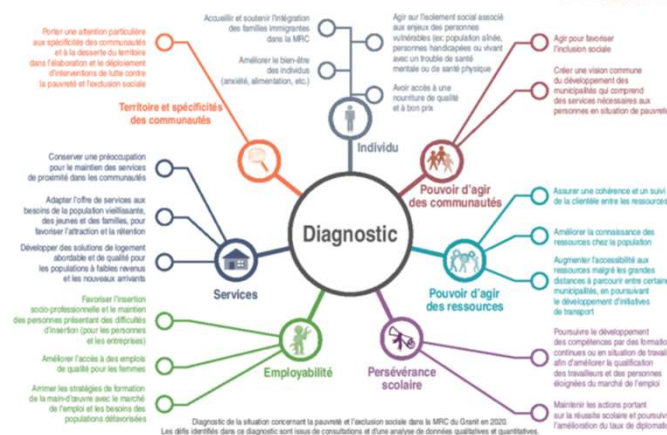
Porter une attention particulière aux spécificités des communautés et à la desserte du territoire dans l'élaboration et le déploiement d'interventions de lutte contre la pauvreté et l'exclusion sociale

Territoire et spécificités des communautés

Accueillir et soutenir l'intégration des familles immigrantes dans la MRC

Améliorer le bien-être des individus (anxiété, alimentation, etc.)

Agir sur l'isolement social associé aux enjeux des personnes vulnérables (ex: population aînée, personnes handicapées ou vivant avec un trouble de santé mentale ou de santé physique

Avoir accès à une nourriture de qualité et à bon prix

Individu

Agir pour favoriser l'inclusion sociale

Créer une vision commune du développement des municipalités qui comprend des services nécessaires aux personnes en situation de pauvre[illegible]

Pouvoir d'agir des communautés

Conserver une préoccupation pour le maintien des services de proximité dans les communautés

Adapter l'offre de services aux besoins de la population vieillissante, des jeunes et des familles, pour favoriser l'attraction et la rétention

Développer des solutions de logement abordable et de qualité pour les populations à faibles revenus et les nouveaux arrivants

Services

Diagnostic

Assurer une cohérence et un suivi de la clientèle entre les ressources

Améliorer la connaissance des ressources chez la population

Augmenter l'accessibilité aux ressources malgré les grandes distances à parcourir entre certaine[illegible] municipalités, en poursuivant le développement d'initiatives de transport

Pouvoir d'agir des ressources

Favoriser l'insertion socio-professionnelle et le maintien des personnes présentant des difficultés d'insertion (pour les personnes et les entreprises)

Améliorer l'accès à des emplois de qualité pour les femmes

Arrimer les stratégies de formation de la main-d'œuvre avec le marché de l'emploi et les besoins des populations défavorisées

Employabilité

Persévérance scolaire

Poursuivre le développement des compétences par des formatio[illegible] continues ou en situation de travail afin d'améliorer la qualification des travailleurs et des personnes éloignées du marché de l'emploi

Maintenir les actions portant sur la réussite scolaire et poursuivr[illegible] l'amélioration du taux de diploma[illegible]

Diagnostic de la situation concernant la pauvreté et l'exclusion sociale dans la MRC du Granit en 2020. Les défis identifiés dans ce diagnostic sont issus de consultations et d'une analyse de données qualitatives et quantitatives.